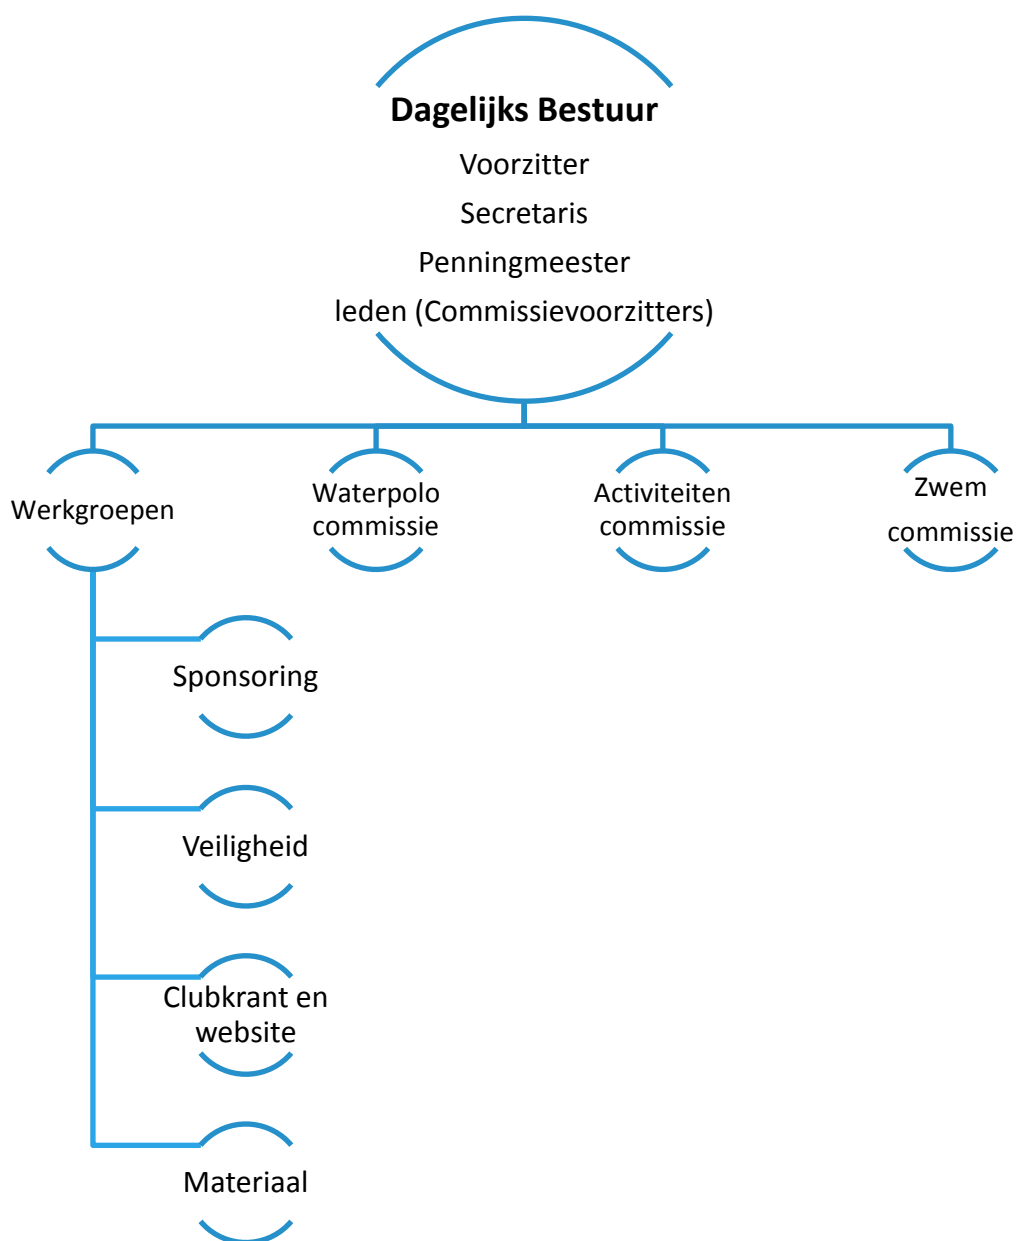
**Dagelijks Bestuur**
Voorzitter
Secretaris
Penningmeester
leden (Commissievoorzitters)

Werkgroepen

Waterpolo commissie

Activiteiten commissie

Zwem commissie

Sponsoring

Veiligheid

Clubkrant en website

Materiaal